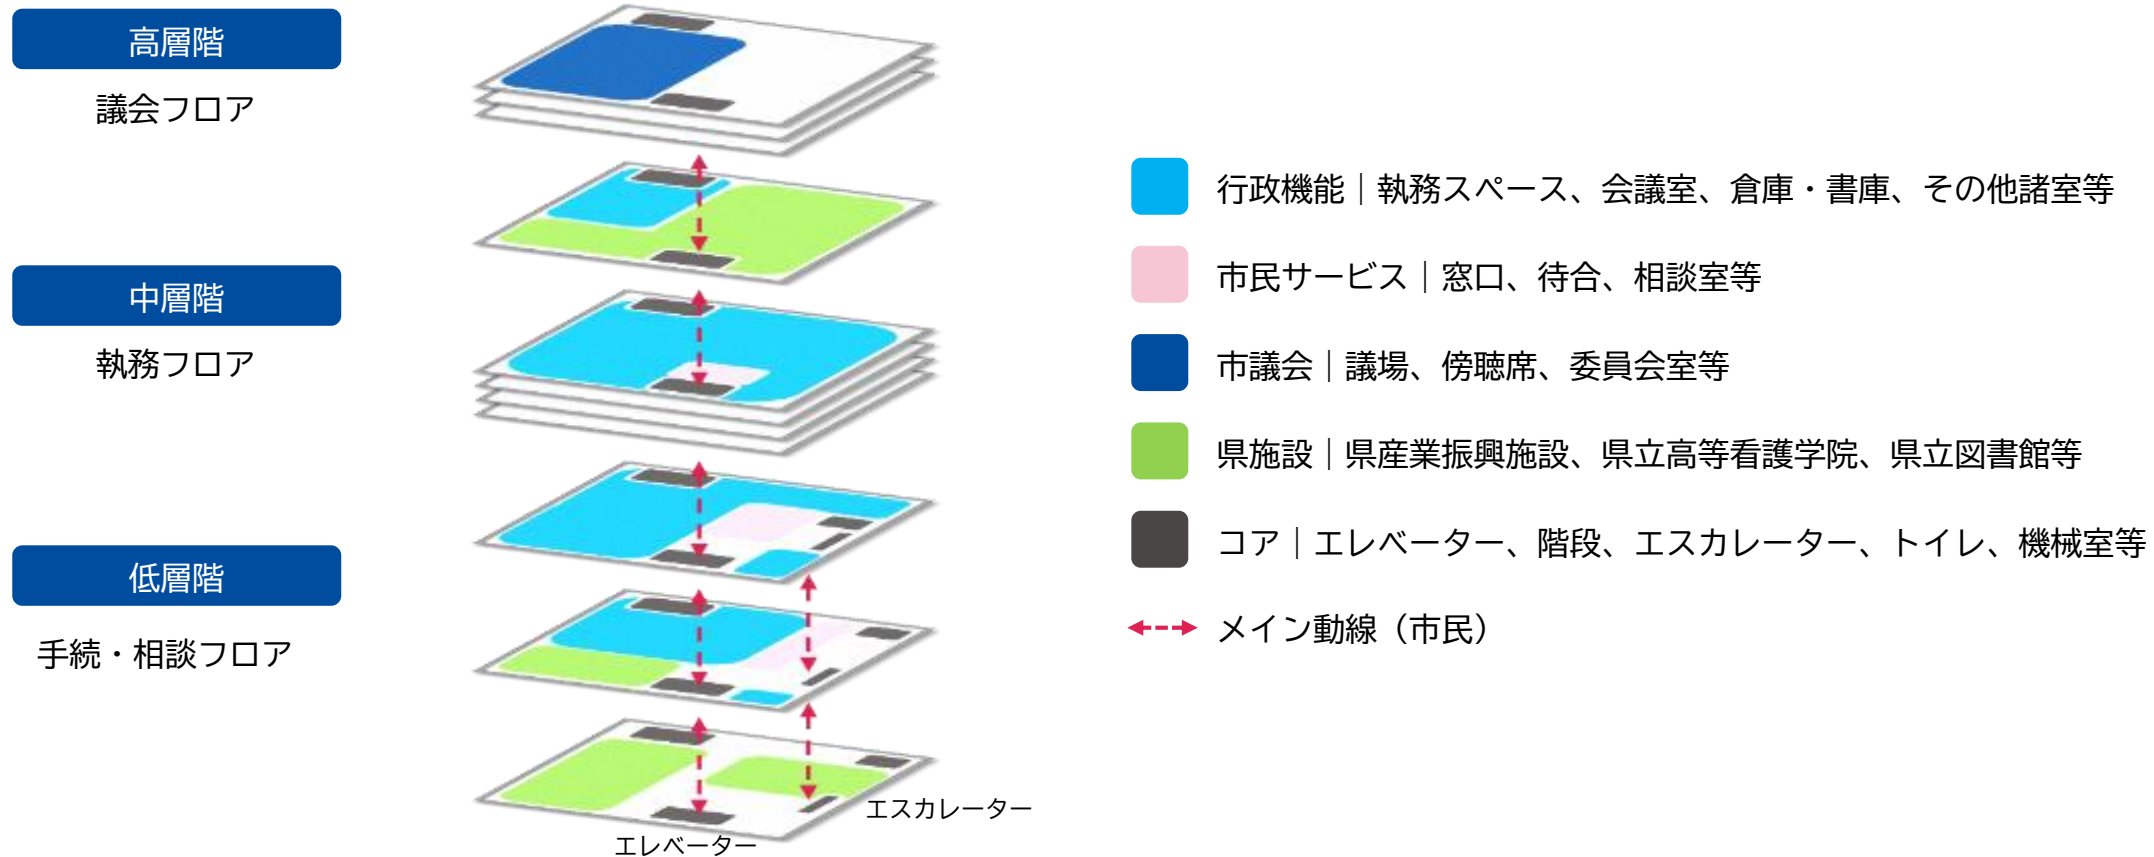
高層階
議会フロア

中層階
執務フロア

低層階
手続・相談フロア

行政機能｜執務スペース、会議室、倉庫・書庫、その他諸室等

市民サービス｜窓口、待合、相談室等

市議会｜議場、傍聴席、委員会室等

県施設｜県産業振興施設、県立高等看護学院、県立図書館等

コア｜エレベーター、階段、エスカレーター、トイレ、機械室等

メイン動線（市民）

エスカレーター
エレベーター